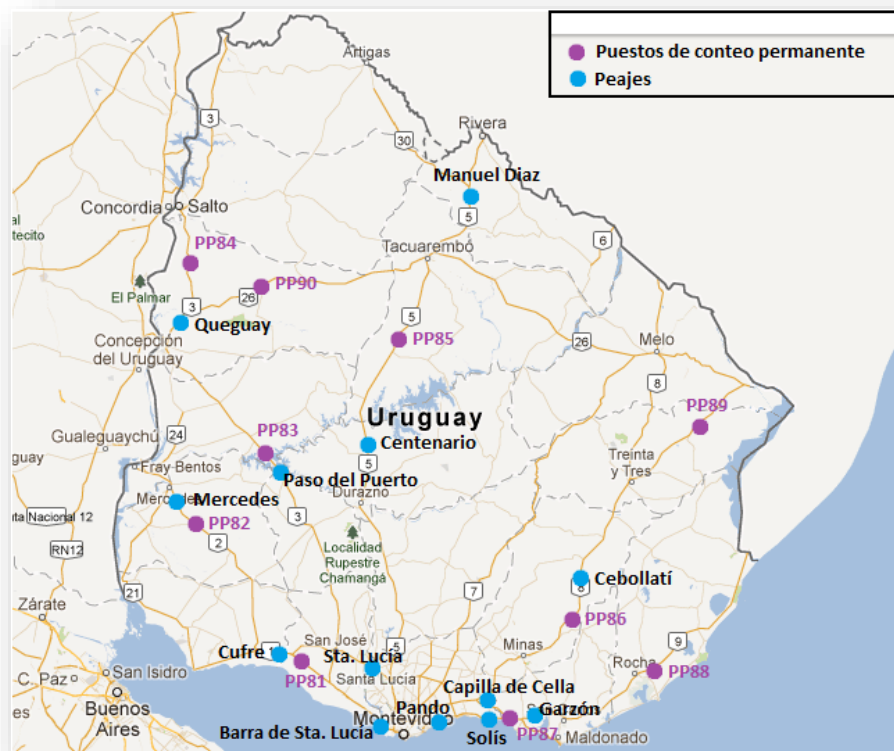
Puestos de conteo permanente
Peajes

Artigas
Rivera
30
3
Manuel Diaz
5
Concordia
Salto
al
tecito
PP84
Tacuarembó
6
El Palmar
26
PP90
3
Queguay
5
PP85
Concepción del Uruguay
26
Melo
8
Uruguay
PP89
Gualeguaychú
24
PP83
Centenario
guay
Fray Bentos
5
Paso del Puerto
Treinta y Tres
Mercedes
Mercedes
Durazno
ta Nacional 12
PP82
3
2
Localidad Rupestre Chamangá
RN12
Cebollatí
8
21
Zárate
7
PP86
San José
9
Cufre
Sta. Lucia
Rocha
PP88
San Isidro
PP81
Santa Lucía
Minas
C. Paz
Capilla de Cella
Buenos Aires
Pando
Garzón
Montevideo
Solís
Barra de Sta. Lucía
PP87
Maldonado